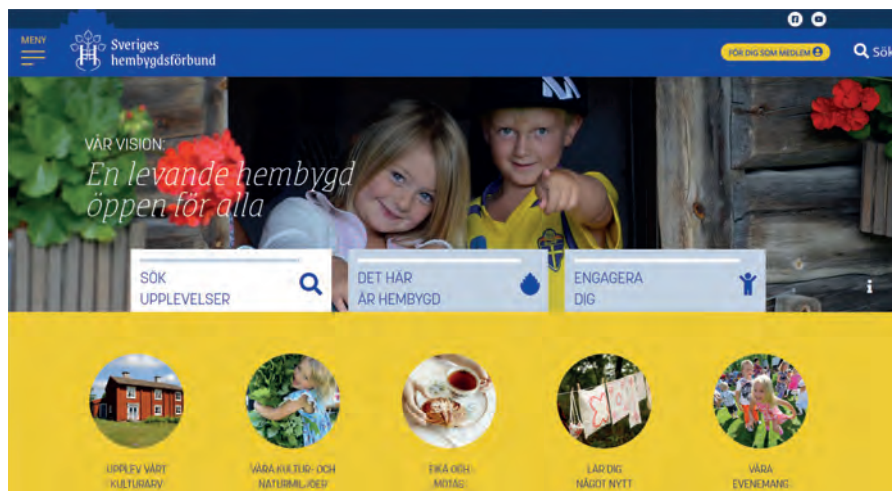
MENY

Sveriges hembygdsförbund

FÖR DIG SOM MEDLEM

Sök

VÅR VISION:
En levande hembygd öppen för alla

SÖK UPPLEVELSER

DET HÄR ÄR HEMBYGD

ENGAGERA DIG

i

UPPLEV VÅRT KULTURARV

VÅRA KULTUR- OCH NATURMILJÖER

FIKA OCH MOTAG

LÄR DIG NÅGOT NYTT

VÅRA EVENEMANG